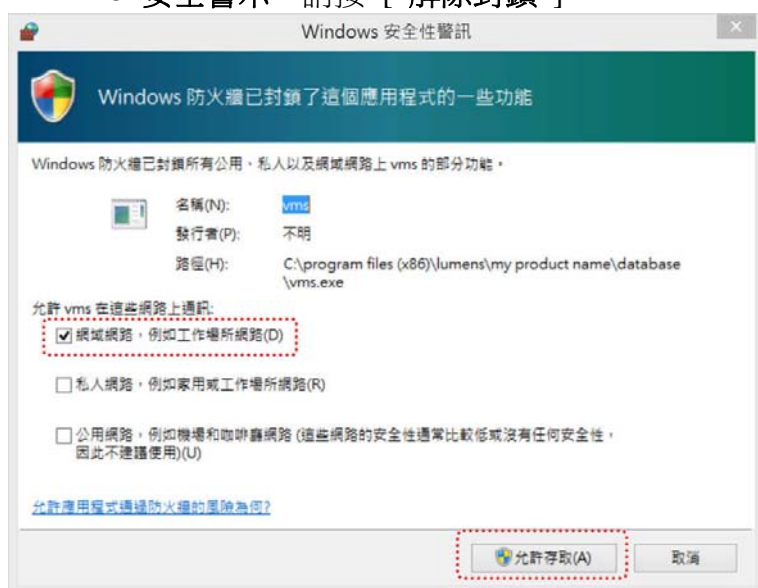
安全警示，請按 [ 解除封鎖 ]

Windows 安全性警訊

Windows 防火牆已封鎖了這個應用程式的一些功能

Windows 防火牆已封鎖所有公用，私人以及網域網路上 vms 的部分功能。

名稱(N): vms

發行者(P): 不明

路徑(H): C:\program files (x86)\lumens\my product name\database\vms.exe

允許 vms 在這些網路上通訊:

網域網路，例如工作場所網路(D)

私人網路，例如家用或工作場所網路(R)

公用網路，例如機場和咖啡廳網路 (這些網路的安全性通常比較低或沒有任何安全性，因此不建議使用)(U)

允許應用程式通過防火牆的風險為何?

允許存取(A)

取消